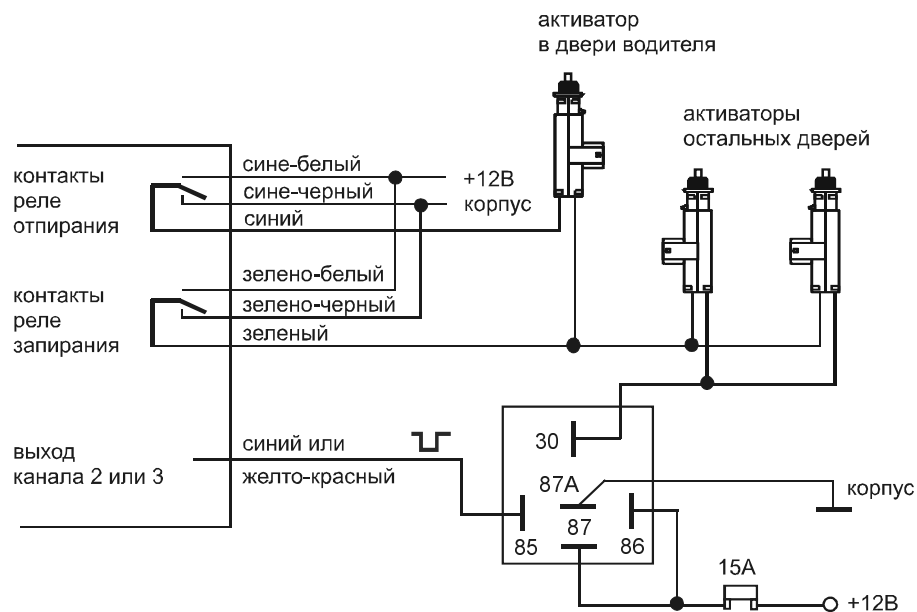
активатор
в двери водителя

активаторы
остальных дверей

контакты
реле
отпирания

сине-белый
сине-черный
синий

+12В
корпус

контакты
реле
запирания

зелено-белый
зелено-черный
зеленый

выход
канала 2 или 3

синий или
желто-красный

30
87А
87
85
86

корпус

15А

+12В